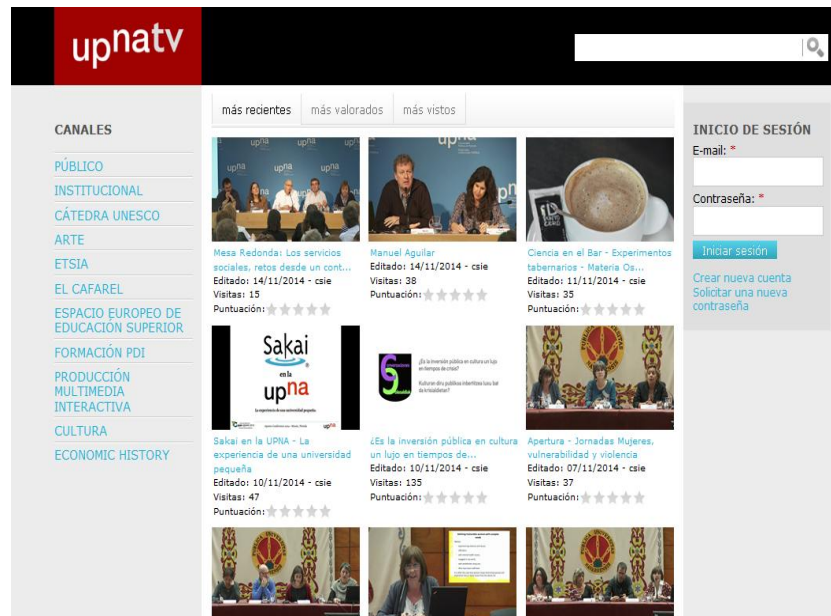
upnatv

CANALES
PÚBLICO
INSTITUCIONAL
CÁTEDRA UNESCO
ARTE
ETSIA
EL CAFAREL
ESPACIO EUROPEO DE EDUCACIÓN SUPERIOR
FORMACIÓN PDI
PRODUCCIÓN MULTIMEDIA INTERACTIVA
CULTURA
ECONOMIC HISTORY

más recientes | más valorados | más vistos

upna upna upna

Mesa Redonda: Los servicios sociales, retos desde un cont...
Editado: 14/11/2014 - csie
Visitas: 15
Puntuación:

upna

Manuel Aguilar
Editado: 14/11/2014 - csie
Visitas: 38
Puntuación:

Ciencia en el Bar - Experimentos tabernarios - Materia Os...
Editado: 11/11/2014 - csie
Visitas: 35
Puntuación:

Sakai en la upna

Sakai en la UPNA - La experiencia de una universidad pequeña
Editado: 10/11/2014 - csie
Visitas: 47
Puntuación:

¿Es la inversión pública en cultura un lujo en tiempos de crisis?

¿Es la inversión pública en cultura un lujo en tiempos de...
Editado: 10/11/2014 - csie
Visitas: 135
Puntuación:

Apertura - Jornadas Mujeres, vulnerabilidad y violencia
Editado: 07/11/2014 - csie
Visitas: 37
Puntuación:

INICIO DE SESIÓN
E-mail: *
Contraseña: *
Iniciar sesión
Crear nueva cuenta
Solicitar una nueva contraseña